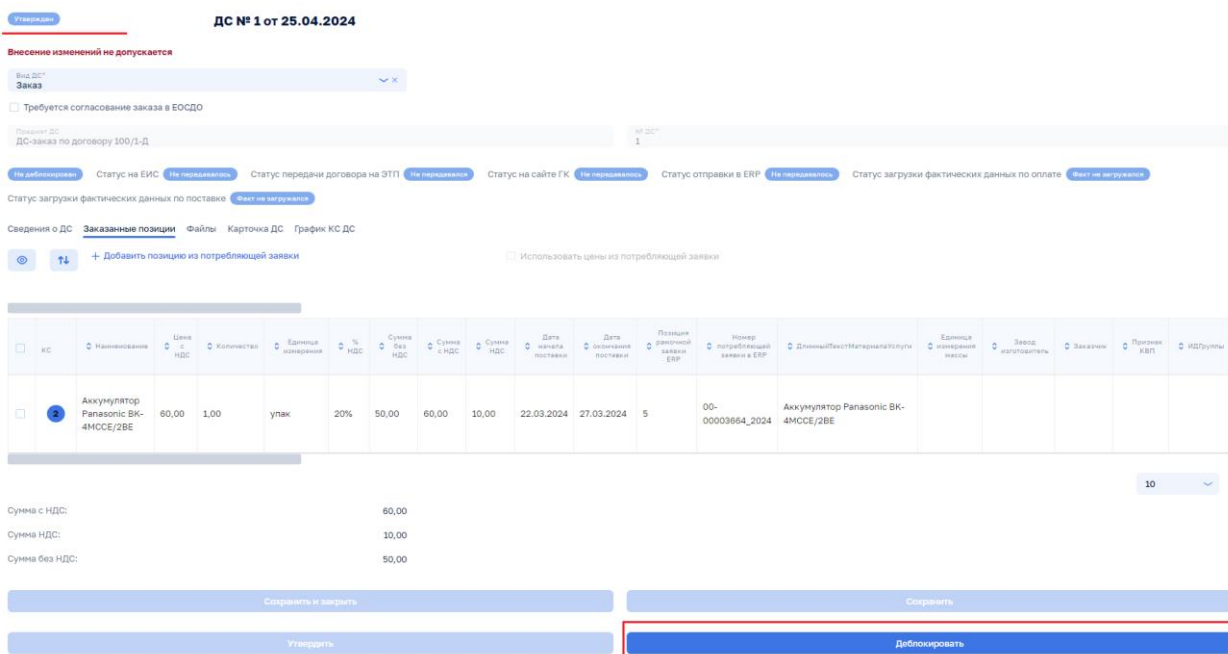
Утвержден

ДС № 1 от 25.04.2024

Внесение изменений не допускается

Вид ДС*
Заказ

Требуется согласование заказа в ЕОСДО

Предмет ДС
ДС-заказ по договору 100/1-Д

№ ДС*
1

Не деблокирован Статус на ЕИС Не передавалось Статус передачи договора на ЭТП Не передавался Статус на сайте ГК Не передавалось Статус отправки в ERP Не передавалось Статус загрузки фактических данных по оплате Факт не загружался

Статус загрузки фактических данных по поставке Факт не загружался

Сведения о ДС Заказанные позиции Файлы Карточка ДС График КС ДС

+ Добавить позицию из потребляющей заявки

Использовать цены из потребляющей заявки

| | КС | Наименование | Цена с НДС | Количество | Единица измерения | % НДС | Сумма без НДС | Сумма с НДС | Сумма НДС | Дата начала поставки | Дата окончания поставки | Позиция рамочной заявки ERP | Номер потребляющей заявки в ERP | ДлинныйТекстМатериалаУслуги | Единица измерения массы | Завод изготовитель | Заказчик | Признак КВП | ИДГруппы |
|---|---|---|---|---|---|---|---|---|---|---|---|---|---|---|---|---|---|---|---|
| | 2 | Аккумулятор Panasonic BK-4MCCE/2BE | 60,00 | 1,00 | упак | 20% | 50,00 | 60,00 | 10,00 | 22.03.2024 | 27.03.2024 | 5 | 00-00003664_2024 | Аккумулятор Panasonic BK-4MCCE/2BE | | | | | |

10

Сумма с НДС: 60,00
Сумма НДС: 10,00
Сумма без НДС: 50,00

Сохранить и закрыть
Сохранить
Утвердить
Деблокировать